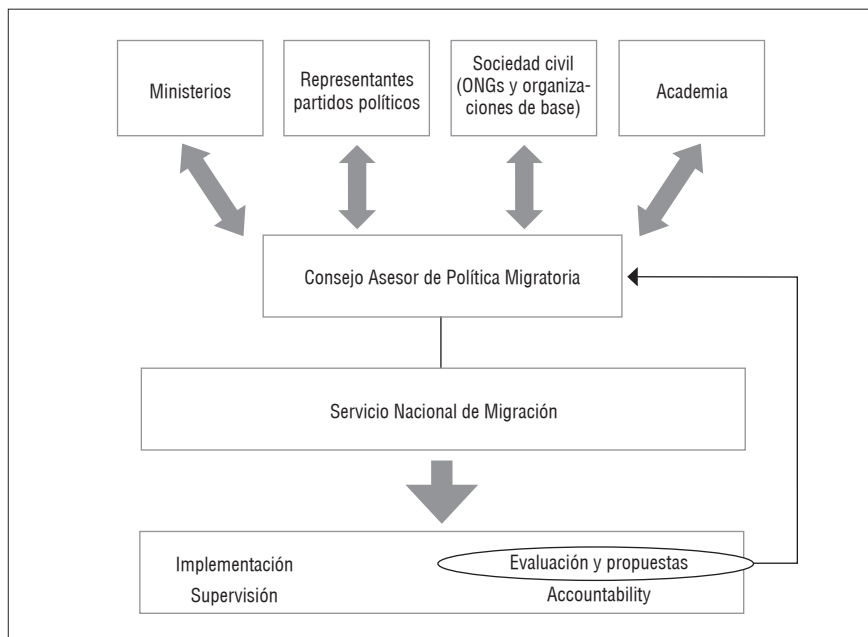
Ministerios

Representantes partidos políticos

Sociedad civil (ONGs y organizaciones de base)

Academia

Consejo Asesor de Política Migratoria

Servicio Nacional de Migración

Implementación
Supervisión

Evaluación y propuestas
Accountability